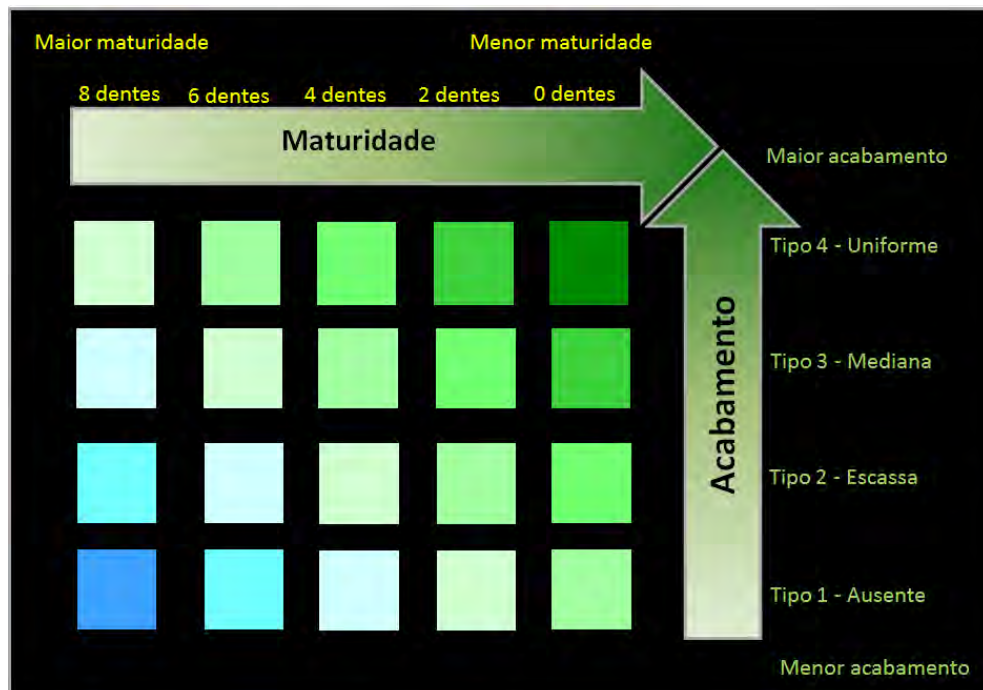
Maior maturidade

Menor maturidade

8 dentes 6 dentes 4 dentes 2 dentes 0 dentes

Maturidade

Maior acabamento

Tipo 4 - Uniforme

Tipo 3 - Mediana

Acabamento

Tipo 2 - Escassa

Tipo 1 - Ausente

Menor acabamento